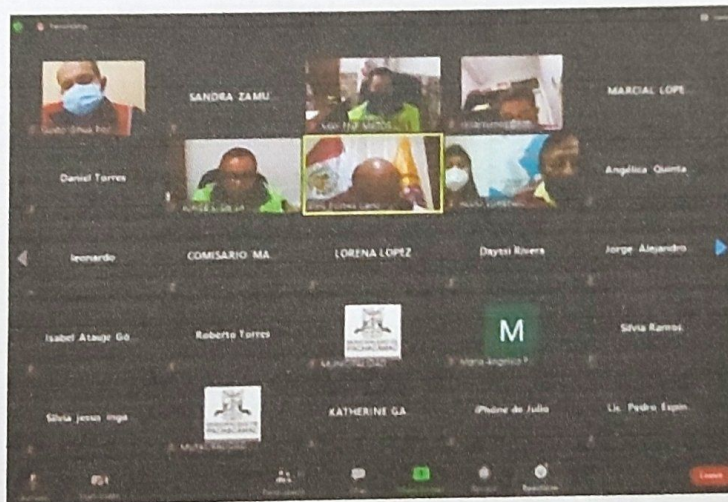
Recording

SANDRA ZAMU...

MARCIAL LOPE...

Daniel Torres

Angélica Quinta...

leonardo

COMISARIO MA...

LORENA LOPEZ

Daysi Rivera

Jorge Alejandro

Isabel Atauge Go...

Roberto Torres

M

Silvia Ramos

Silvia jesus inga

KATHERINE GA...

iPhone de Julio

Lic. Pedro Espin...

Leave